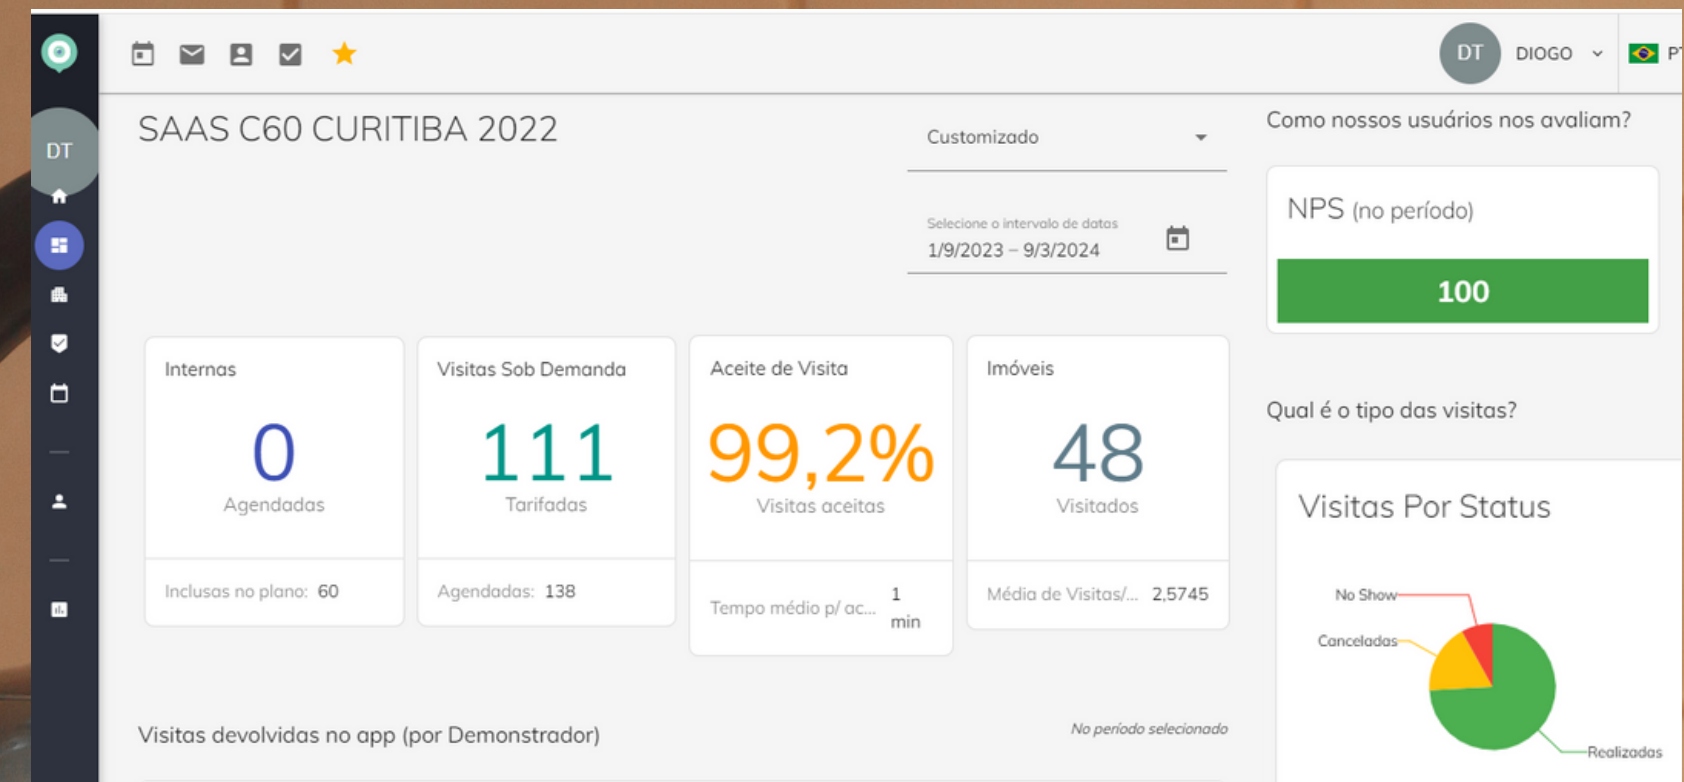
DT

DT DIOGO P

SAAS C60 CURITIBA 2022

Customizado

Selecione o intervalo de datas
1/9/2023 – 9/3/2024

Como nossos usuários nos avaliam?

NPS (no período)

100

Internas
0
Agendadas
Inclusas no plano: 60

Visitas Sob Demanda
111
Tarifadas
Agendadas: 138

Aceite de Visita
99,2%
Visitas aceitas
Tempo médio p/ ac... 1 min

Imóveis
48
Visitados
Média de Visitas/... 2,5745

Qual é o tipo das visitas?

Visitas Por Status

No Show
Canceladas
Realizadas

Visitas devolvidas no app (por Demonstrador)

No período selecionado